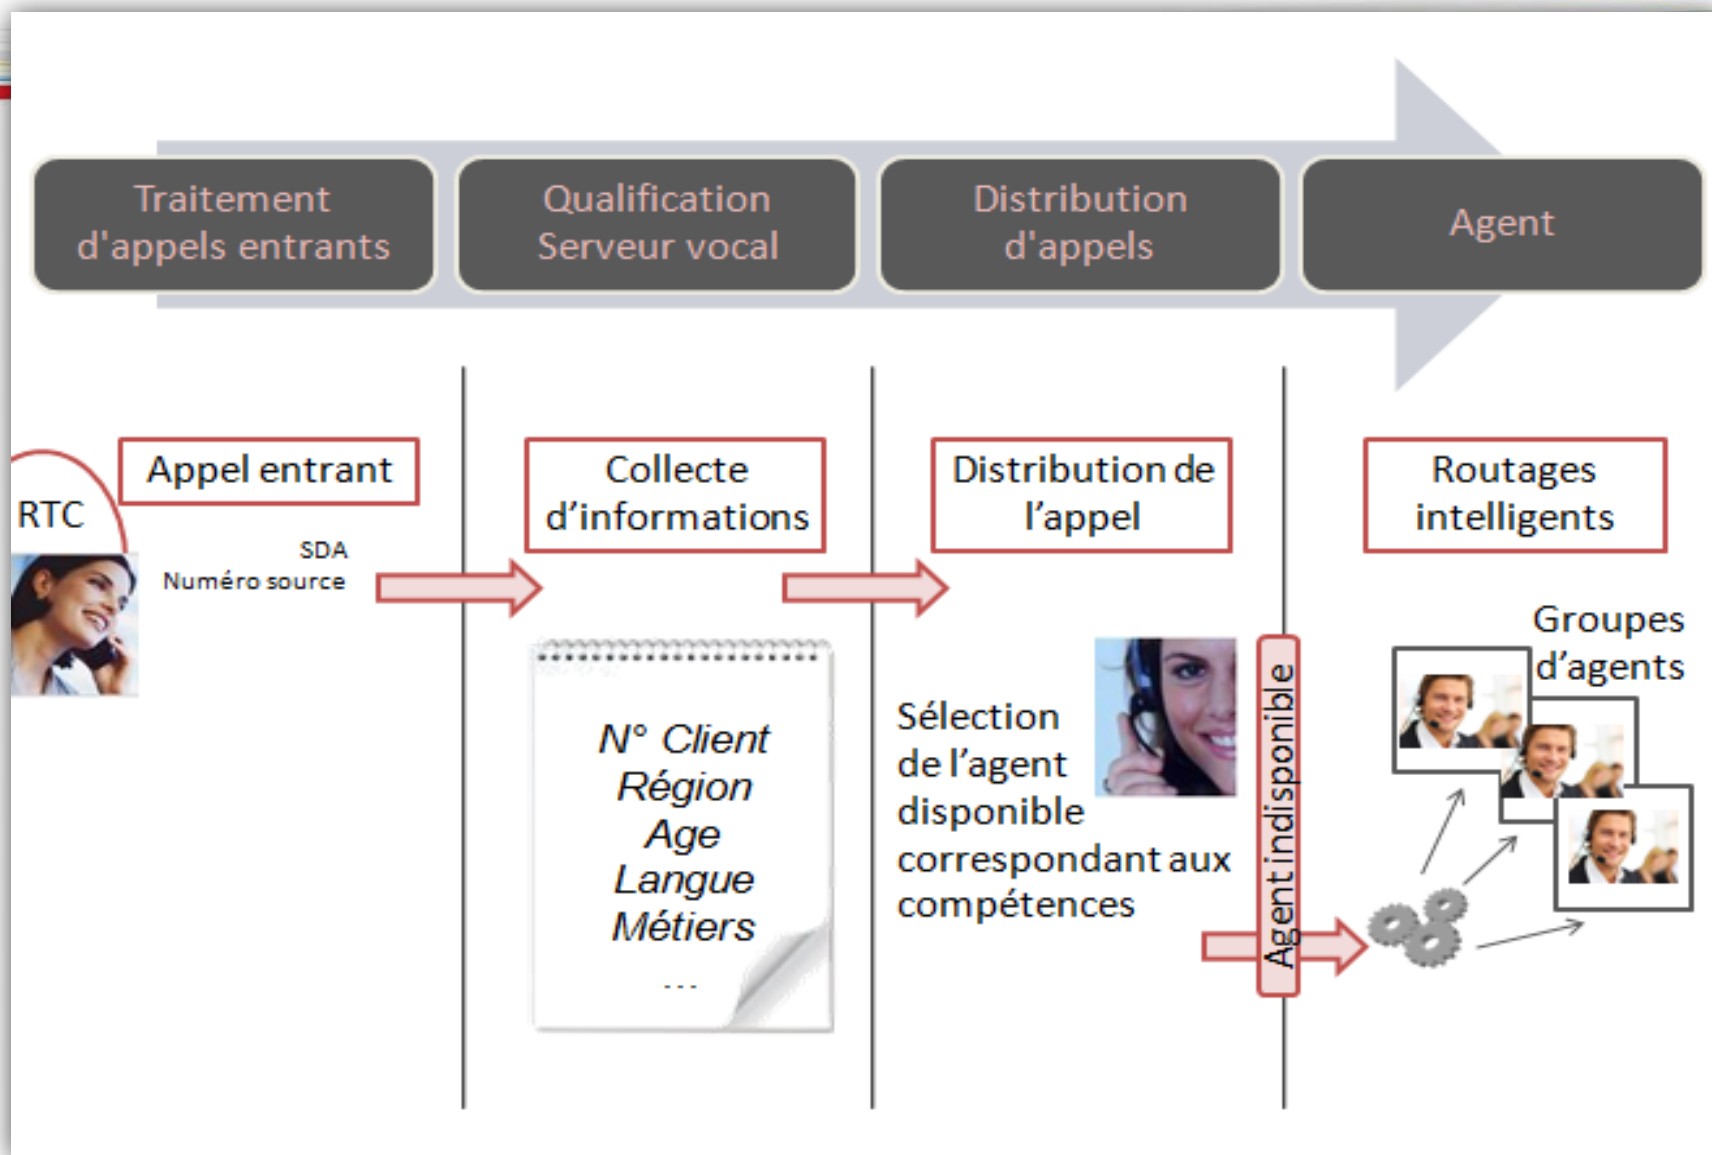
Traitement d'appels entrants

Qualification Serveur vocal

Distribution d'appels

Agent

RTC

Appel entrant

SDA
Numéro source

Collecte d'informations

N° Client
Région
Age
Langue
Métiers
...

Distribution de l'appel

Sélection de l'agent disponible correspondant aux compétences

Agent indisponible

Routages intelligents

Groupes d'agents